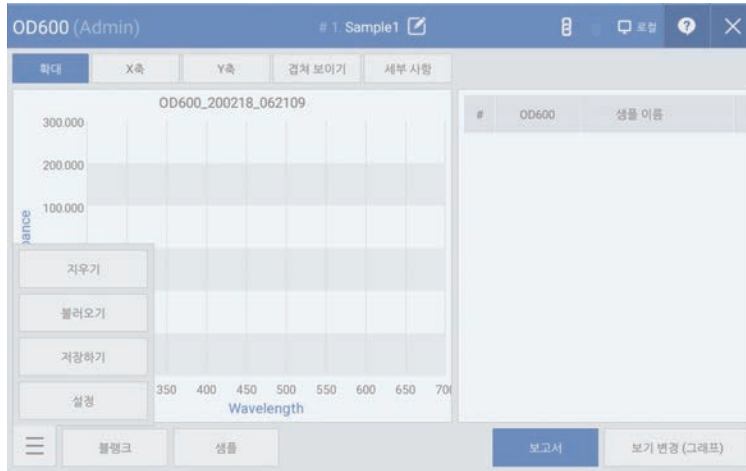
OD600 (Admin)

# 1. Sample1

로컬

확대
X축
Y축
겹쳐 보이기
세부 사항

OD600_200218_062109

300.000
200.000
100.000
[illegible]ance

지우기
불러오기
저장하기
설정

350 400 450 500 550 600 650 70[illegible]
Wavelength

| # | OD600 | 샘플 이름 |
|---|---|---|

블랭크
샘플
보고서
보기 변경 (그래프)